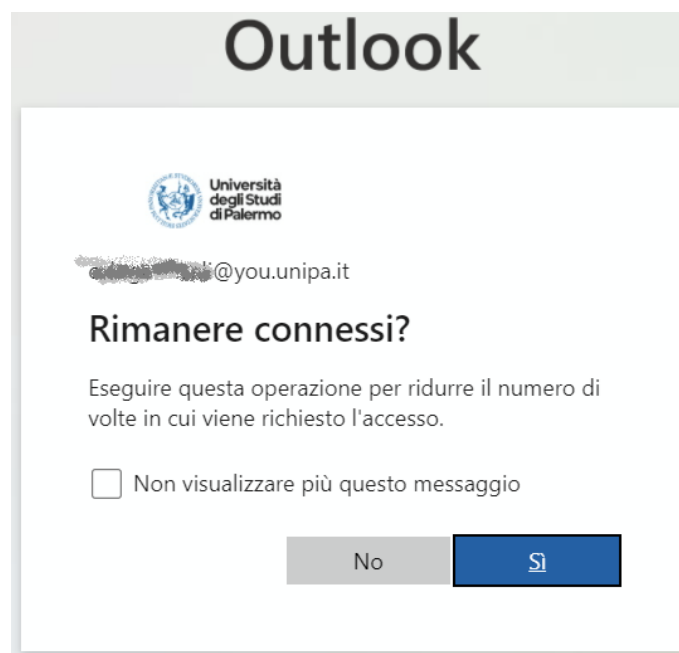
Outlook

Università degli Studi di Palermo

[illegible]@you.unipa.it

Rimanere connessi?

Eseguire questa operazione per ridurre il numero di volte in cui viene richiesto l'accesso.

Non visualizzare più questo messaggio

No

Sì